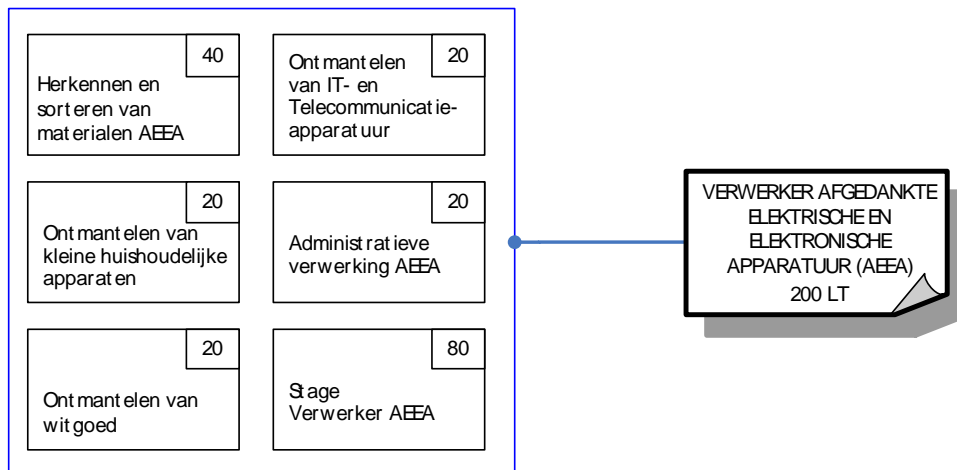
40
Herkennen en sorteren van materialen AEEA

20
Ontmantelen van IT- en Telecommunicatie-apparatuur

20
Ontmantelen van kleine huishoudelijke apparaten

20
Administratieve verwerking AEEA

20
Ontmantelen van witgoed

80
Stage Verwerker AEEA

VERWERKER AFGEDANKTE ELEKTRISCHE EN ELEKTRONISCHE APPARATUUR (AEEA) 200 LT